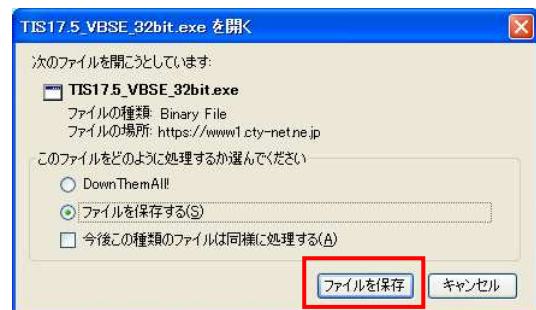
TIS17.5_VBSE_32bit.exe を開く

次のファイルを開こうとしています:

TIS17.5_VBSE_32bit.exe

ファイルの種類: Binary File

ファイルの場所: https://www1.cty-net.ne.jp

このファイルをどのように処理するか選んでください

DownThemAll!

ファイルを保存する(S)

今後この種類のファイルは同様に処理する(A)

ファイルを保存

キャンセル